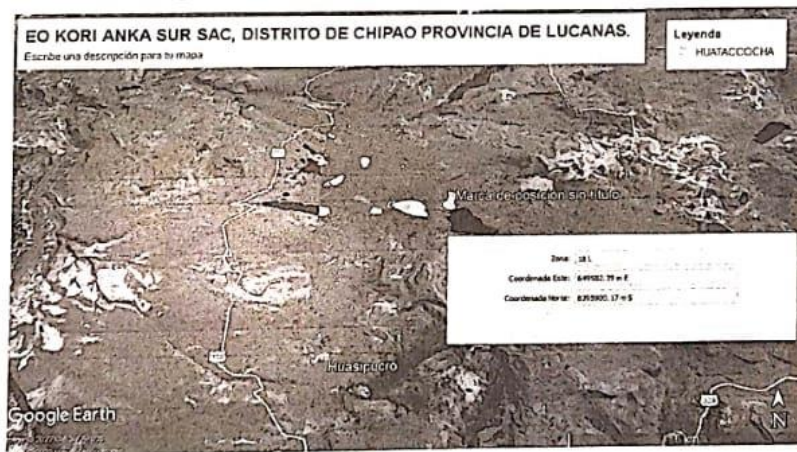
EO KORI ANKA SUR SAC, DISTRITO DE CHIPAO PROVINCIA DE LUCANAS.
Escribe una descripción para tu mapa

Leyenda
HUATACCOCHA

Marca de posición sin título.

Zona: 18 L
Coordenada Este: 649582.79 m E
Coordenada Norte: 8293900.17 m S

Huasipucro

Google Earth

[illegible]

N